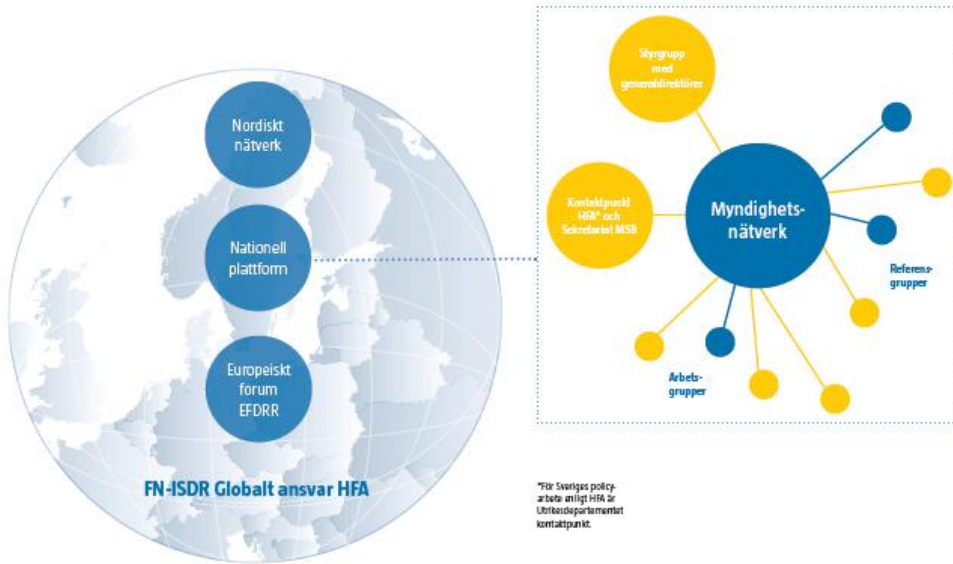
Nordiskt nätverk

Nationell plattform

Europeiskt forum EFDRR

FN-ISDR Globalt ansvar HFA

Styrgrupp med generaldirektörer

Kontaktpunkt HFA* och Sekretariat MSB

Myndighets-nätverk

Referens-grupper

Arbets-grupper

*För Sveriges policy-arbete enligt HFA är Utrikesdepartementet kontaktpunkt.